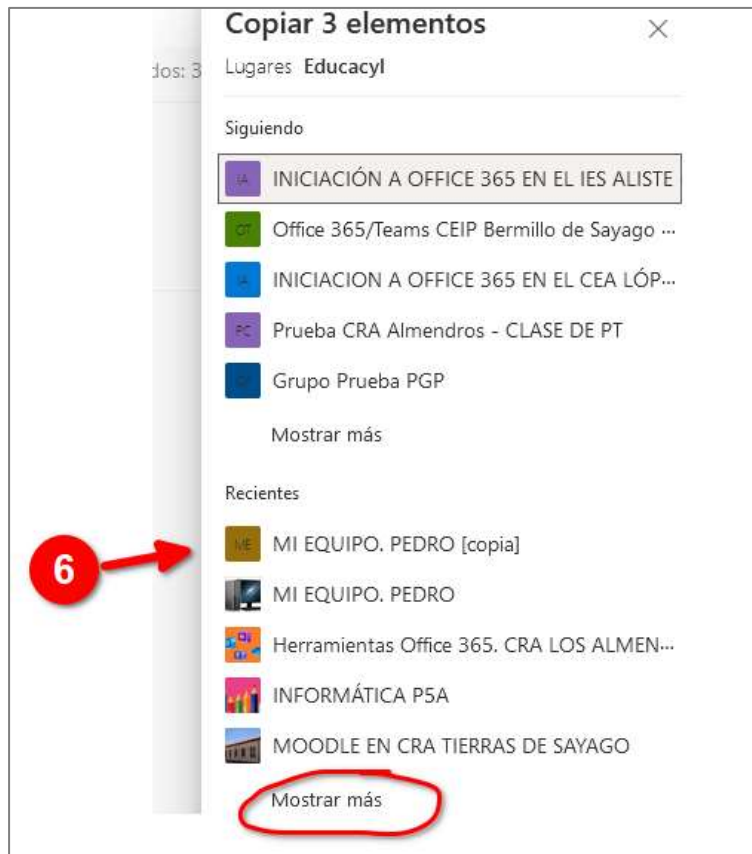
dos: 3

Copiar 3 elementos

Lugares Educacyl

Siguiendo

IA INICIACIÓN A OFFICE 365 EN EL IES ALISTE

OT Office 365/Teams CEIP Bermillo de Sayago ...

IA INICIACION A OFFICE 365 EN EL CEA LÓP...

PC Prueba CRA Almendros - CLASE DE PT

GP Grupo Prueba PGP

Mostrar más

Recientes

6

ME MI EQUIPO. PEDRO [copia]

MI EQUIPO. PEDRO

Herramientas Office 365. CRA LOS ALMEN...

INFORMÁTICA P5A

MOODLE EN CRA TIERRAS DE SAYAGO

Mostrar más